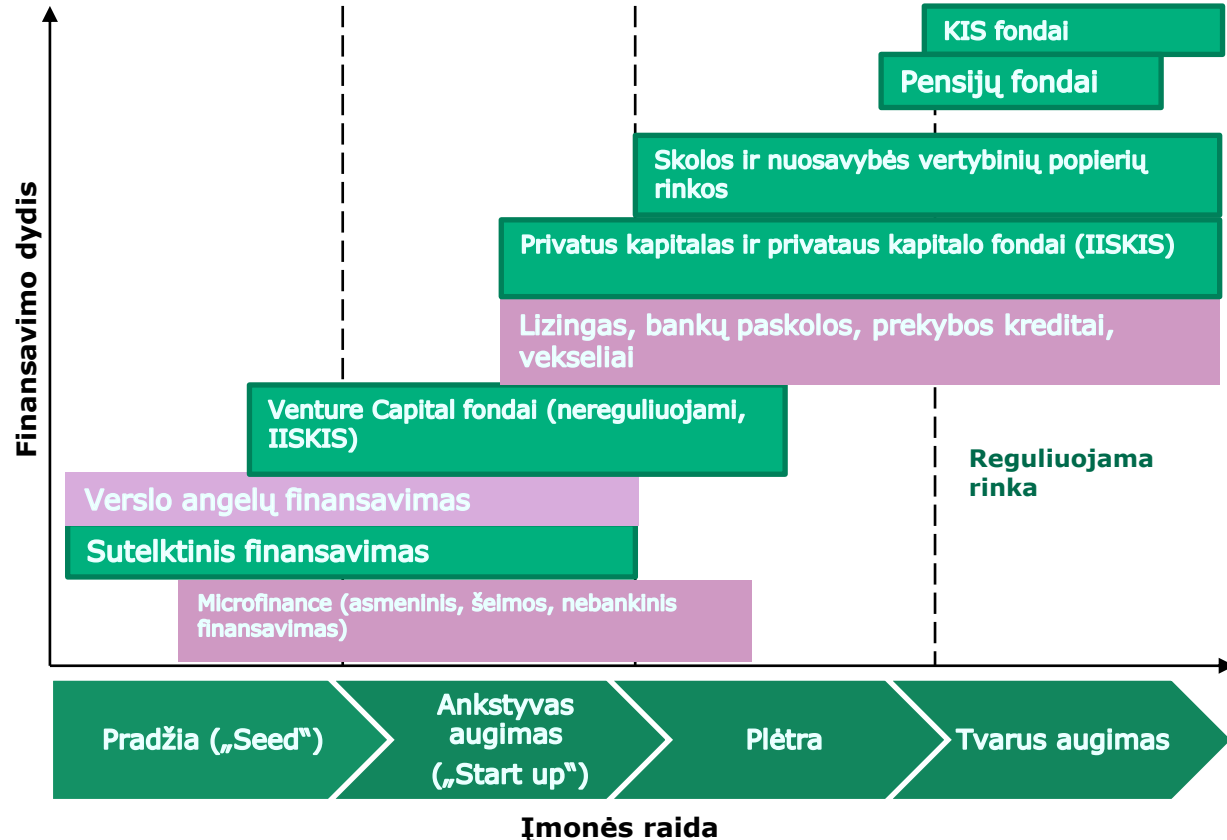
KIS fondai

Pensijų fondai

Skolos ir nuosavybės vertybinių popierių rinkos

Privatus kapitalas ir privataus kapitalo fondai (IISKIS)

Lizingas, bankų paskolos, prekybos kreditai, vekseliai

Venture Capital fondai (nereguliuojami, IISKIS)

Reguliuojama rinka

Verslo angelų finansavimas

Sutelktinis finansavimas

Microfinance (asmeninis, šeimos, nebankinis finansavimas)

Finansavimo dydis

Pradžia („Seed")

Ankstyvas augimas („Start up")

Plėtra

Tvarus augimas

Įmonės raida